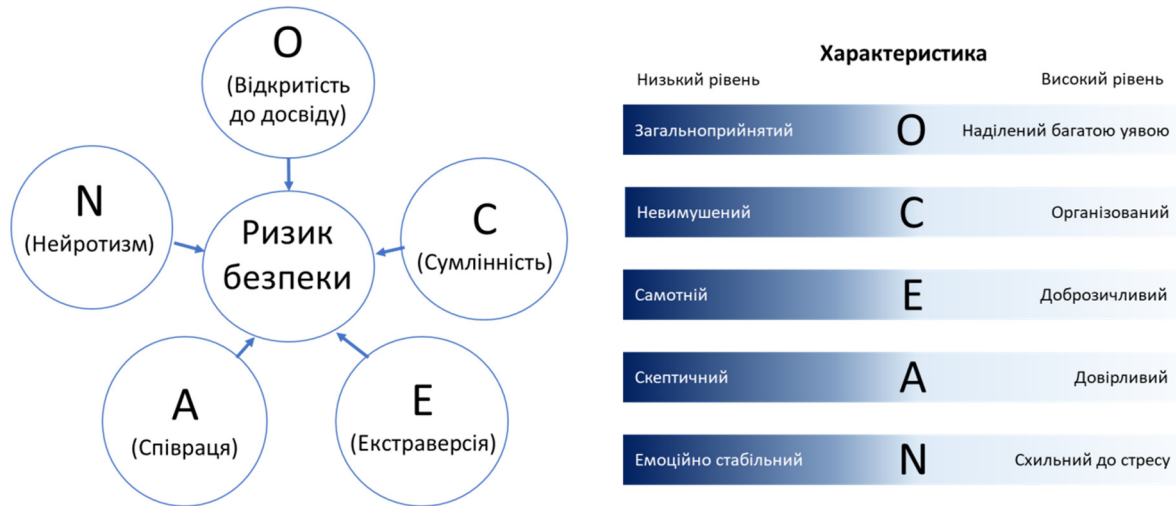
O
(Відкритість до досвіду)

N
(Нейротизм)

Ризик безпеки

C
(Сумлінність)

A
(Співраця)

E
(Екстраверсія)

Характеристика

Низький рівень

Високий рівень

| Низький рівень | | Високий рівень |
|---|---|---|
| Загальноприйнятий | O | Наділений багатою уявою |
| Невимушений | C | Організований |
| Самотній | E | Доброзичливий |
| Скептичний | A | Довірливий |
| Емоційно стабільний | N | Схильний до стресу |